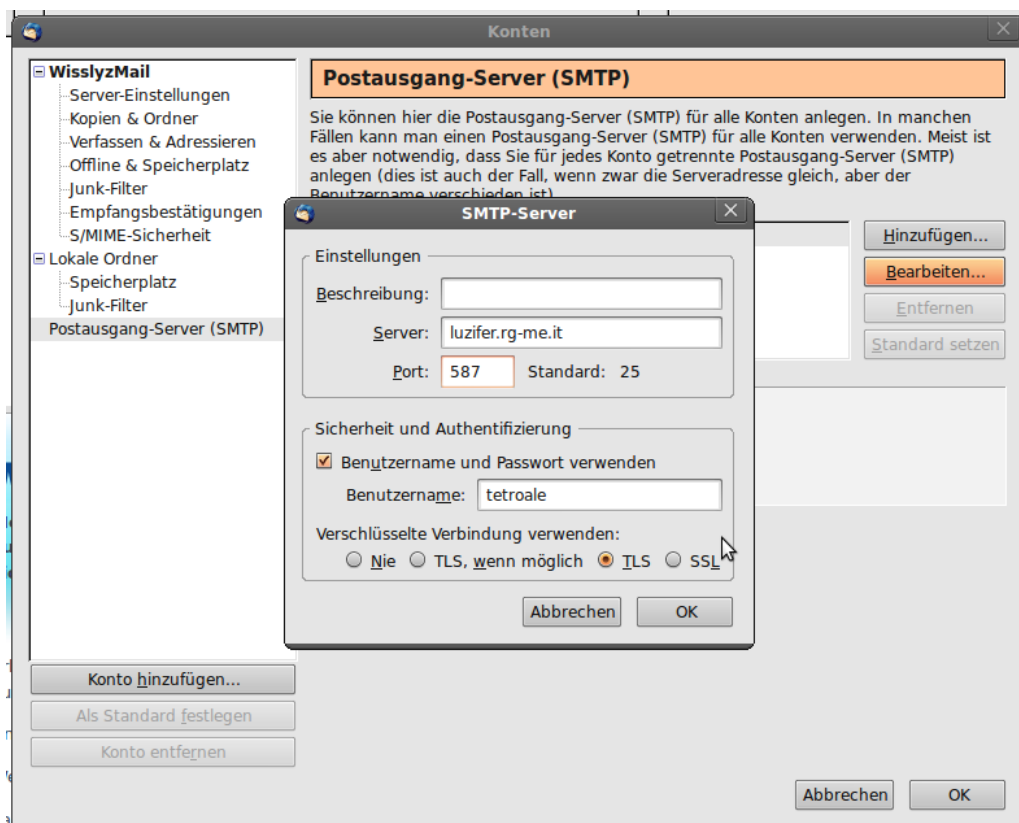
Konten

WisslyzMail
Server-Einstellungen
Kopien & Ordner
Verfassen & Adressieren
Offline & Speicherplatz
Junk-Filter
Empfangsbestätigungen
S/MIME-Sicherheit
Lokale Ordner
Speicherplatz
Junk-Filter
Postausgang-Server (SMTP)

Postausgang-Server (SMTP)

Sie können hier die Postausgang-Server (SMTP) für alle Konten anlegen. In manchen Fällen kann man einen Postausgang-Server (SMTP) für alle Konten verwenden. Meist ist es aber notwendig, dass Sie für jedes Konto getrennte Postausgang-Server (SMTP) anlegen (dies ist auch der Fall, wenn zwar die Serveradresse gleich, aber der Benutzername verschieden ist).

Hinzufügen...
Bearbeiten...
Entfernen
Standard setzen

SMTP-Server

Einstellungen
Beschreibung:
Server: luzifer.rg-me.it
Port: 587 Standard: 25

Sicherheit und Authentifizierung
Benutzername und Passwort verwenden
Benutzername: tetroale
Verschlüsselte Verbindung verwenden:
Nie TLS, wenn möglich TLS SSL

Abbrechen OK

Konto hinzufügen...
Als Standard festlegen
Konto entfernen

Abbrechen OK